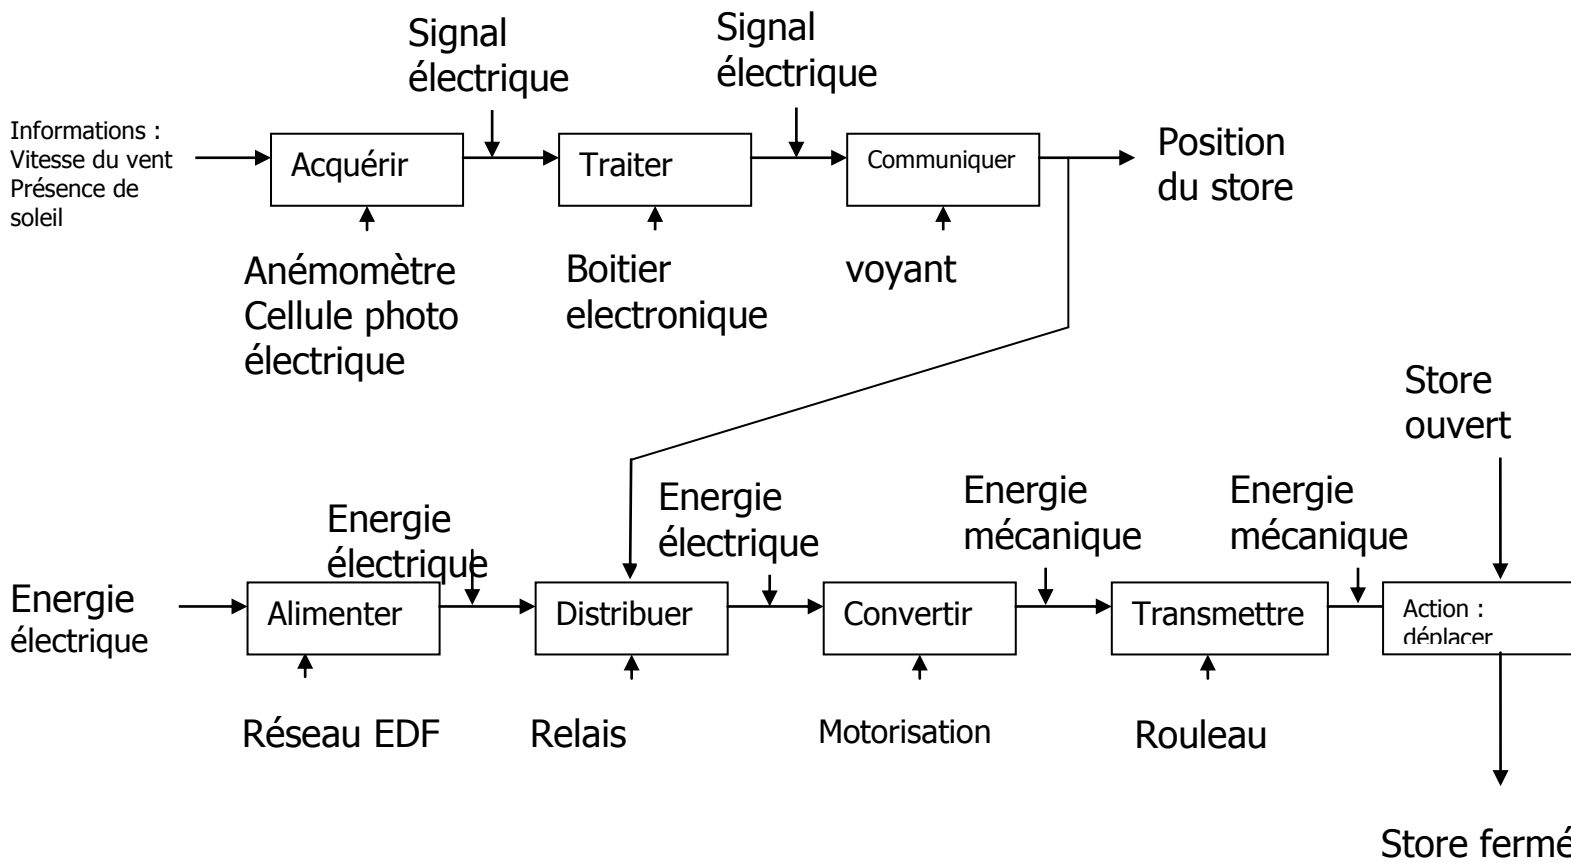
Signal électrique

Signal électrique

Informations : Vitesse du vent Présence de soleil

Acquérir

Traiter

Communiquer

Position du store

Anémomètre Cellule photo électrique

Boitier electronique

voyant

Store ouvert

Energie électrique

Energie électrique

Energie mécanique

Energie mécanique

Energie électrique

Alimenter

Distribuer

Convertir

Transmettre

Action : déplacer

Réseau EDF

Relais

Motorisation

Rouleau

Store fermé